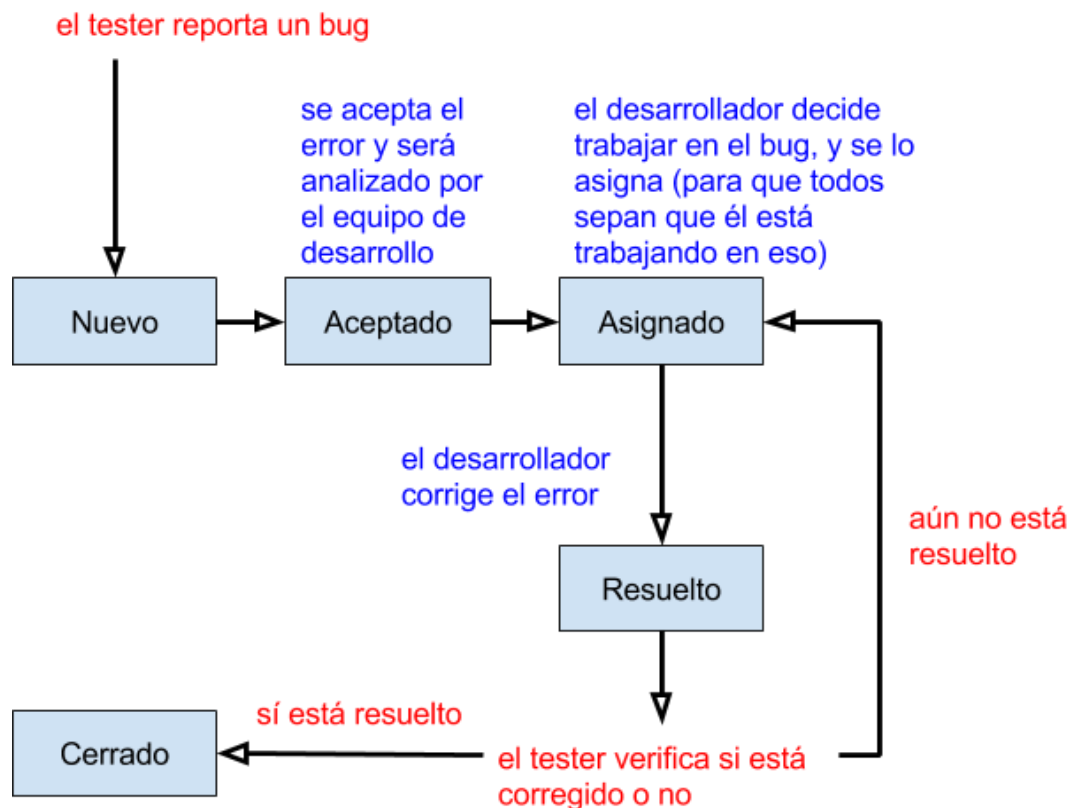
el tester reporta un bug

se acepta el error y será analizado por el equipo de desarrollo

el desarrollador decide trabajar en el bug, y se lo asigna (para que todos sepan que él está trabajando en eso)

Nuevo

Aceptado

Asignado

el desarrollador corrige el error

aún no está resuelto

Resuelto

sí está resuelto

Cerrado

el tester verifica si está corregido o no